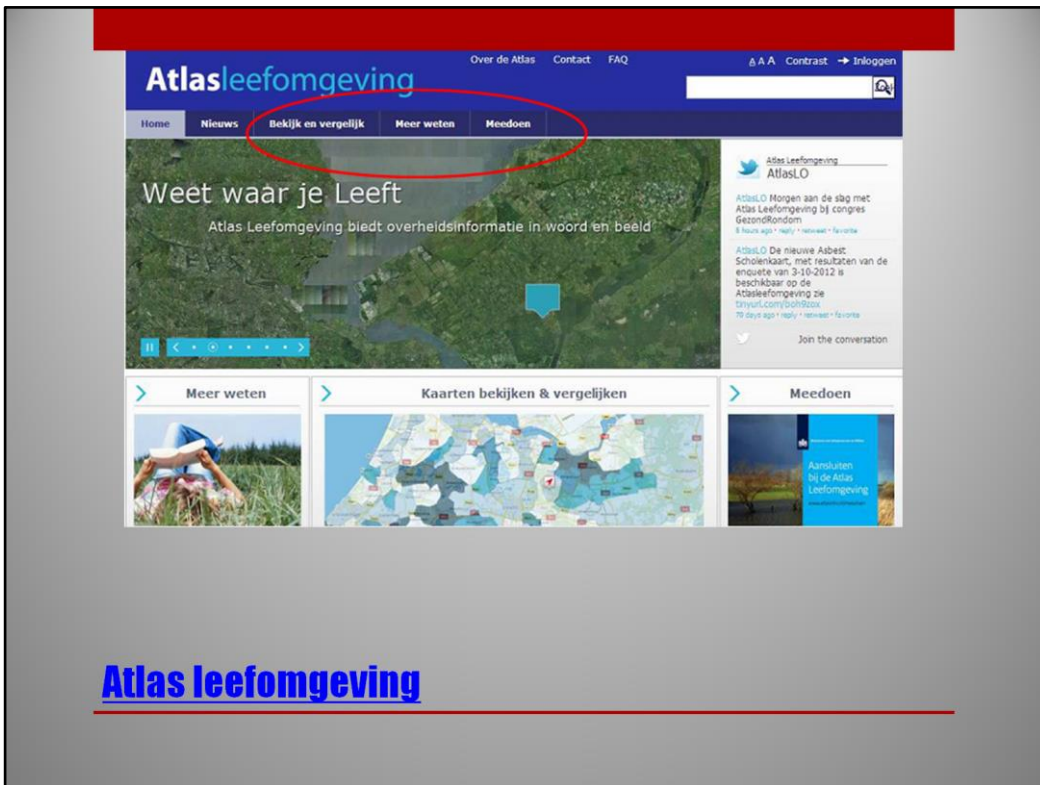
Atlasleefomgeving

Over de Atlas Contact FAQ

A A A Contrast → Inloggen

Home Nieuws Bekijk en vergelijk Meer weten Meedoen

Weet waar je Leeft

Atlas Leefomgeving biedt overheidsinformatie in woord en beeld

Atlas Leefomgeving
AtlasLO

AtlasLO Morgen aan de slag met Atlas Leefomgeving bij congres GezondRondom
8 hours ago · reply · retweet · favorite

AtlasLO De nieuwe Asbest Scholenkaart, met resultaten van de enquete van 3-10-2012 is beschikbaar op de Atlasleefomgeving zie tinyurl.com/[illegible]
70 days ago · reply · retweet · favorite

Join the conversation

Meer weten

Kaarten bekijken & vergelijken

Meedoen

Aansluiten bij de Atlas Leefomgeving

Atlas leefomgeving